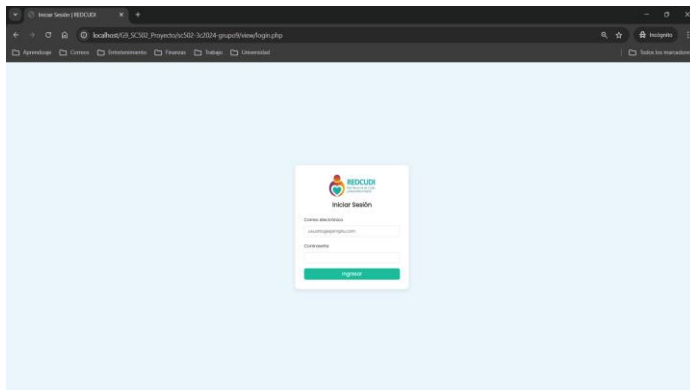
Iniciar Sesión | REDCUDI
localhost/G9_SC502_Proyecto/sc502-3c2024-grupo9/view/login.php
Incógnito
Aprendizaje Correos Entretenimiento Finanzas Trabajo Universidad
Todos los marcadores

REDCUDI
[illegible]
Iniciar Sesión
Correo electrónico
usuario@ejemplo.com
Contraseña
Ingresar